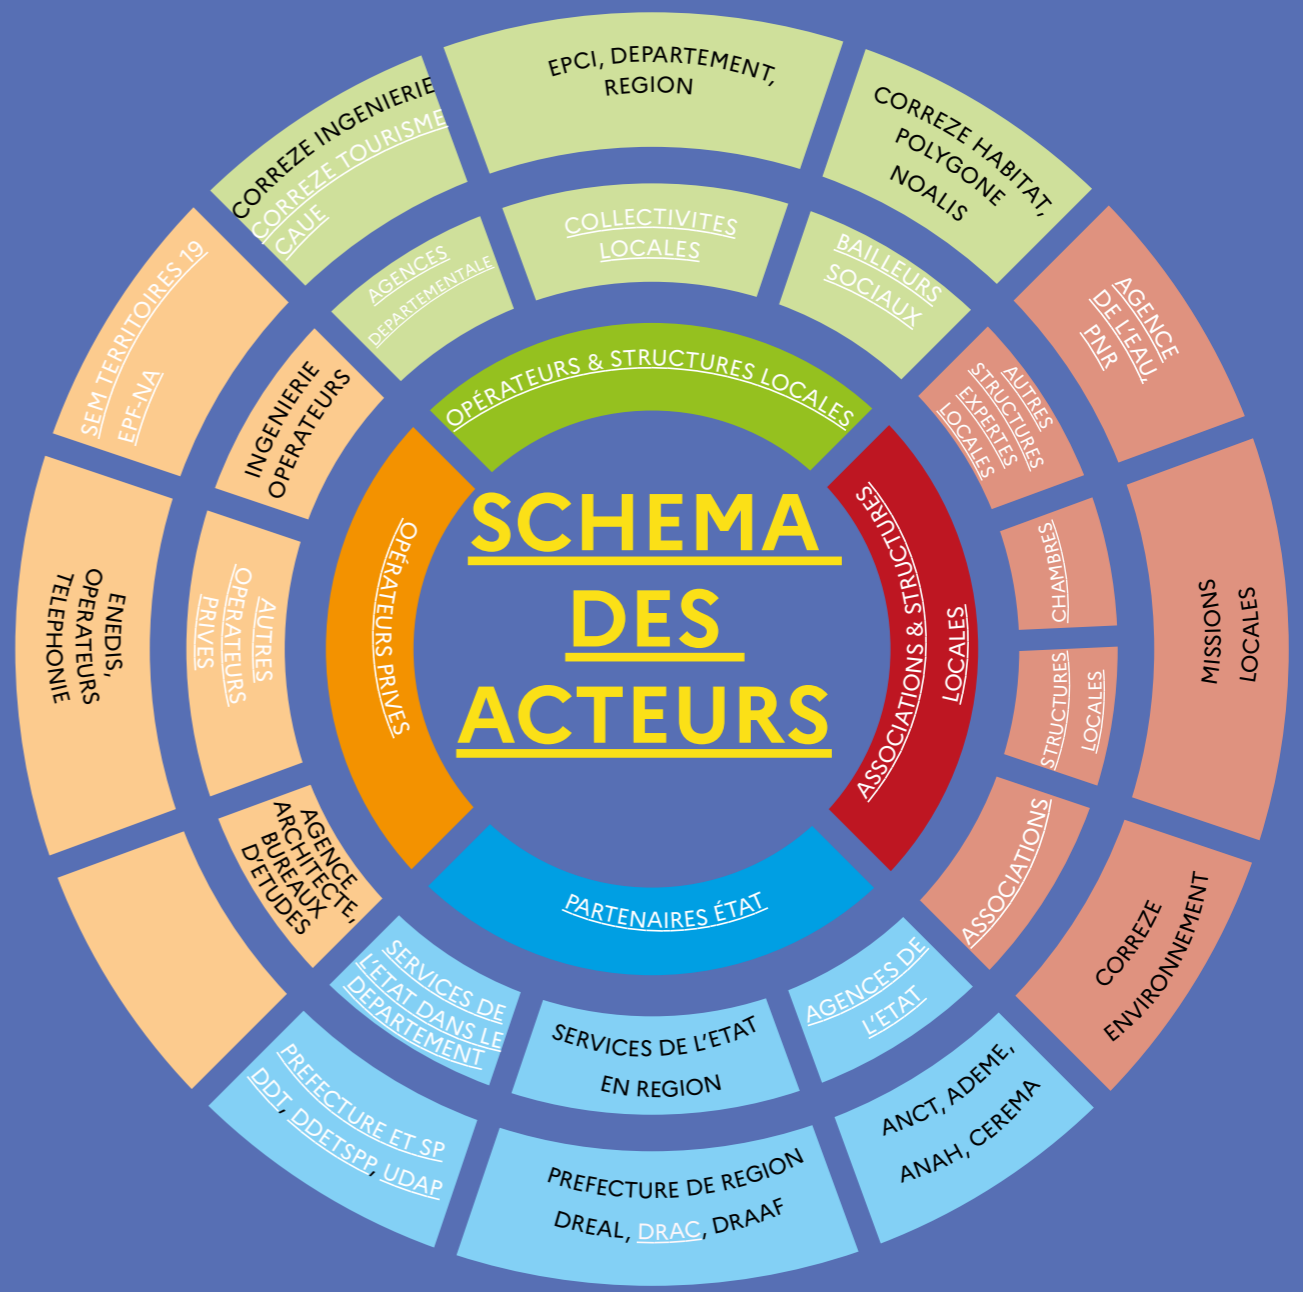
SCHEMA DES ACTEURS

OPÉRATEURS & STRUCTURES LOCALES

ASSOCIATIONS & STRUCTURES LOCALES

PARTENAIRES ÉTAT

OPÉRATEURS PRIVES

COLLECTIVITES LOCALES

EPCI, DEPARTEMENT, REGION

BAILLEURS SOCIAUX

CORREZE HABITAT, POLYGONE NOALIS

AGENCES DEPARTEMENTALE

CORREZE INGENIERIE
CORREZE TOURISME
CAUE

AUTRES STRUCTURES EXPERTES LOCALES

AGENCE DE L'EAU, PNR

CHAMBRES

STRUCTURES LOCALES

MISSIONS LOCALES

ASSOCIATIONS

CORREZE ENVIRONNEMENT

AGENCES DE L'ETAT

ANCT, ADEME, ANAH, CEREMA

SERVICES DE L'ETAT EN REGION

PREFECTURE DE REGION
DREAL, DRAC, DRAAF

SERVICES DE L'ETAT DANS LE DEPARTEMENT

PREFECTURE ET SP
DDT, DDETSPP, UDAP

AGENCE ARCHITECTE, BUREAUX D'ETUDES

AUTRES OPERATEURS PRIVES

ENEDIS, OPERATEURS TELEPHONIE

INGENIERIE OPERATEURS

SEM TERRITOIRES 19
EPF-NA